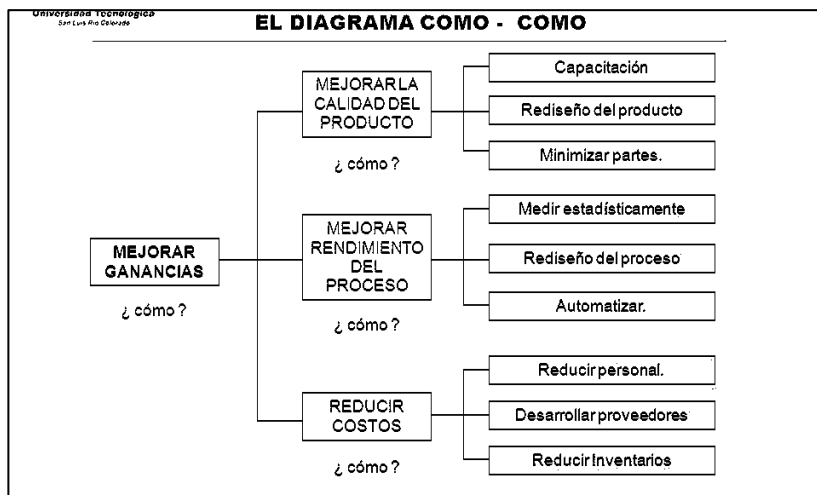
Universidad Tecnológica
San Luis Río Colorado

EL DIAGRAMA COMO - COMO

MEJORAR GANANCIAS

¿ cómo ?

MEJORAR LA CALIDAD DEL PRODUCTO

¿ cómo ?

Capacitación

Rediseño del producto

Minimizar partes.

MEJORAR RENDIMIENTO DEL PROCESO

¿ cómo ?

Medir estadísticamente

Rediseño del proceso

Automatizar.

REDUCIR COSTOS

¿ cómo ?

Reducir personal.

Desarrollar proveedores

Reducir Inventarios